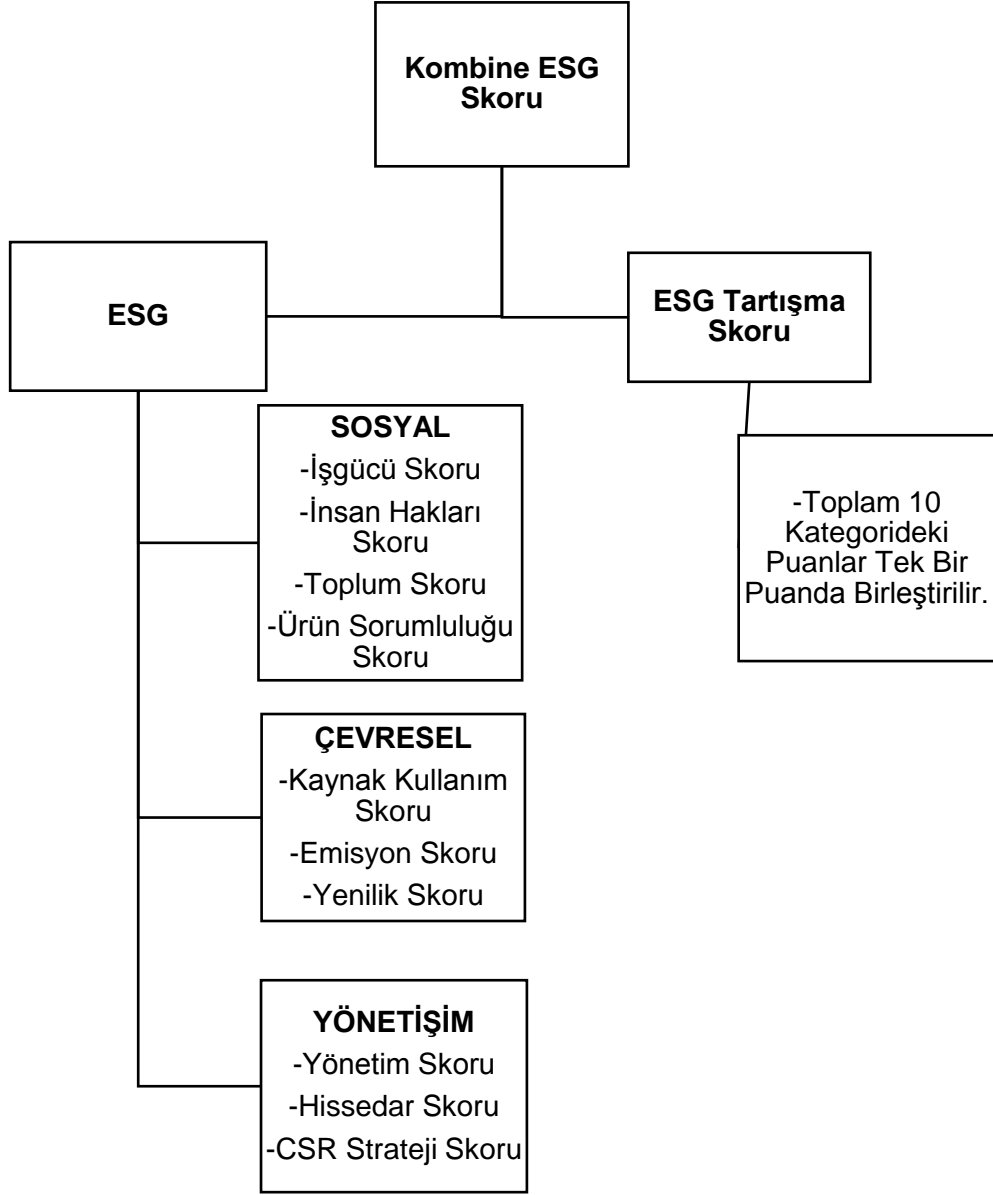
Kombine ESG Skoru

ESG

ESG Tartışma Skoru

SOSYAL
-İşgücü Skoru
-İnsan Hakları Skoru
-Toplum Skoru
-Ürün Sorumluluğu Skoru

-Toplam 10 Kategorideki Puanlar Tek Bir Puanda Birleştirilir.

ÇEVRESEL
-Kaynak Kullanım Skoru
-Emisyon Skoru
-Yenilik Skoru

YÖNETİŞİM
-Yönetim Skoru
-Hissedar Skoru
-CSR Strateji Skoru